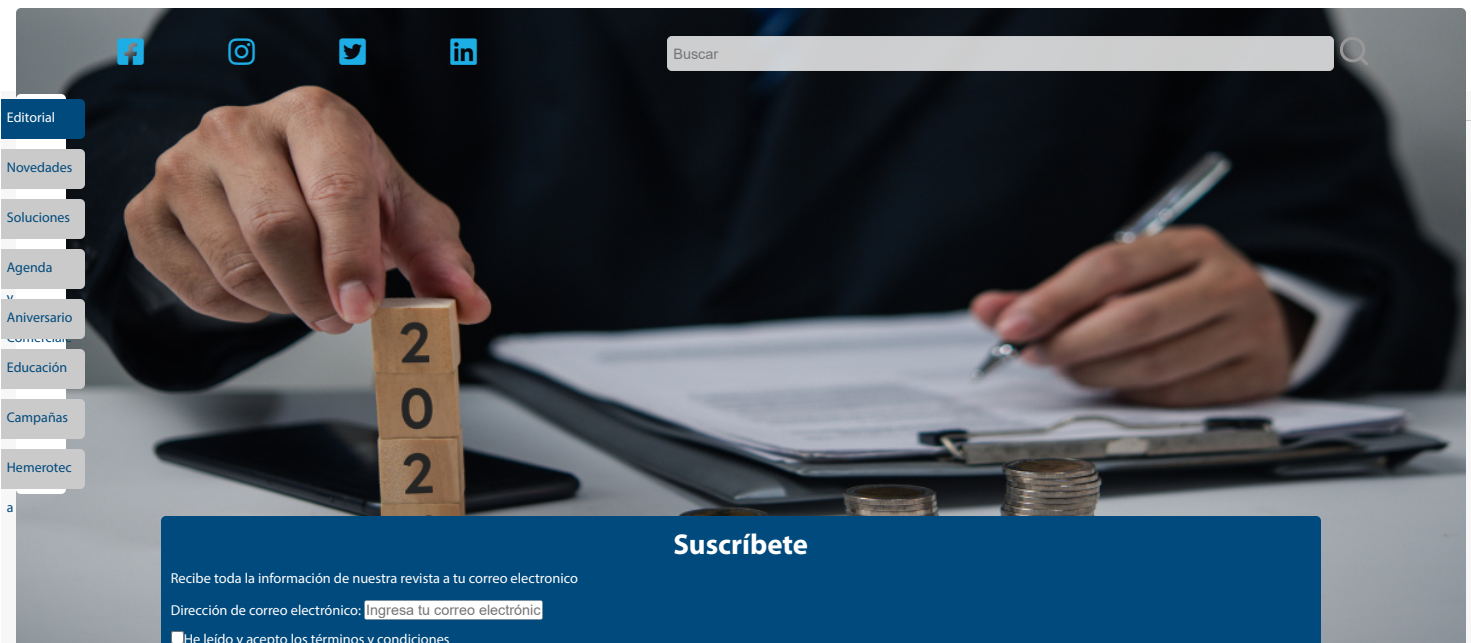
Buscar

Editorial

Novedades

Soluciones

Agenda y Comercial

Aniversario

Educación

Campañas

Hemeroteca

2
0
2

Suscríbete

Recibe toda la información de nuestra revista a tu correo electronico

Dirección de correo electrónico: Ingresa tu correo electrónic

He leído y acepto los términos y condiciones